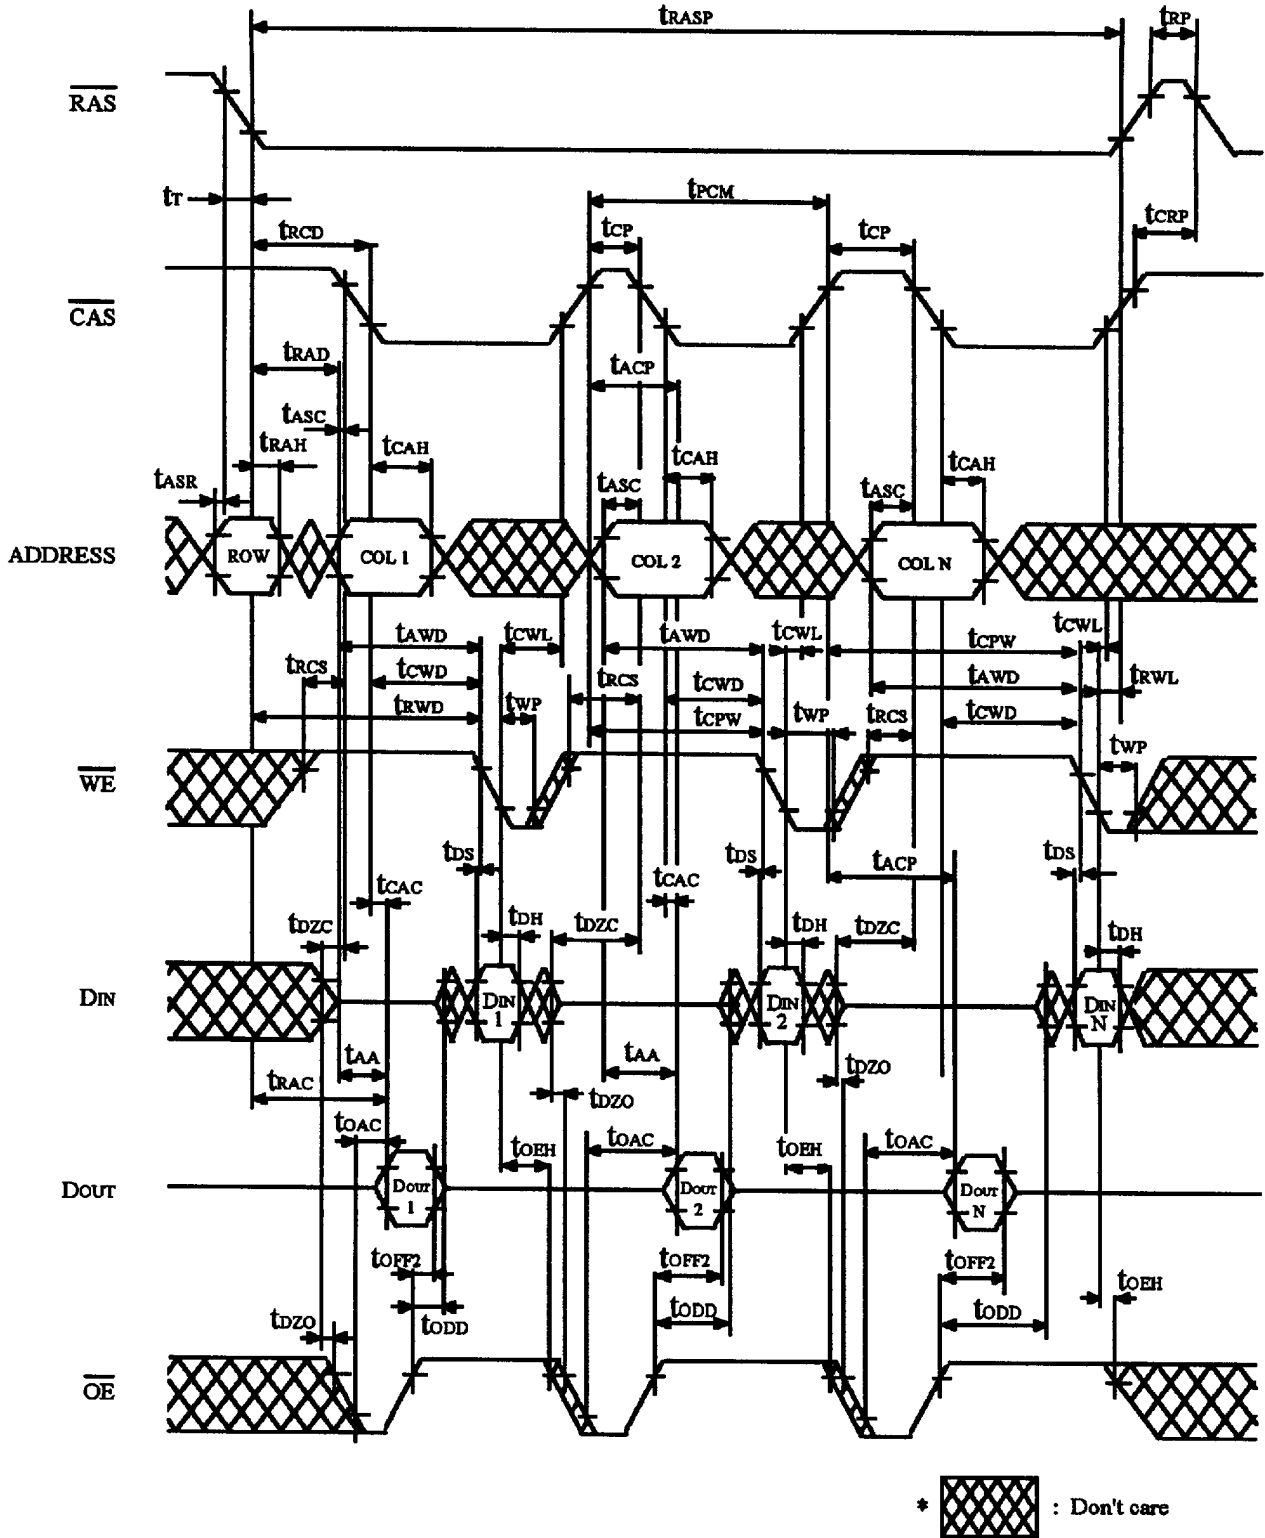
$t_{RASP}$

$t_{RP}$

$\overline{RAS}$

$t_T$

$t_{PCM}$

$t_{CP}$

$t_{CP}$

$t_{CRP}$

$t_{RCD}$

$\overline{CAS}$

$t_{RAD}$

$t_{ACP}$

$t_{ASC}$

$t_{RAH}$

$t_{CAH}$

$t_{CAH}$

$t_{ASR}$

$t_{ASC}$

$t_{ASC}$

$t_{CAH}$

ADDRESS

ROW

COL 1

COL 2

COL N

$t_{AWD}$

$t_{CWL}$

$t_{AWD}$

$t_{CWL}$

$t_{CPW}$

$t_{CWL}$

$t_{RCS}$

$t_{CWD}$

$t_{RCS}$

$t_{CWD}$

$t_{AWD}$

$t_{RWL}$

$t_{RWD}$

$t_{WP}$

$t_{CPW}$

$t_{WP}$

$t_{RCS}$

$t_{CWD}$

$t_{WP}$

$\overline{WE}$

$t_{DS}$

$t_{DS}$

$t_{ACP}$

$t_{DS}$

$t_{CAC}$

$t_{CAC}$

$t_{DH}$

$t_{DH}$

$t_{DH}$

$t_{DZC}$

$t_{DZC}$

$t_{DZC}$

DIN

DIN 1

DIN 2

DIN N

$t_{AA}$

$t_{AA}$

$t_{DZO}$

$t_{RAC}$

$t_{DZO}$

$t_{OAC}$

$t_{OEH}$

$t_{OAC}$

$t_{OEH}$

$t_{OAC}$

DOUT

DOUT 1

DOUT 2

DOUT N

$t_{OFF2}$

$t_{OFF2}$

$t_{OFF2}$

$t_{OEH}$

$t_{DZO}$

$t_{ODD}$

$t_{ODD}$

$t_{ODD}$

$\overline{OE}$

* : Don't care